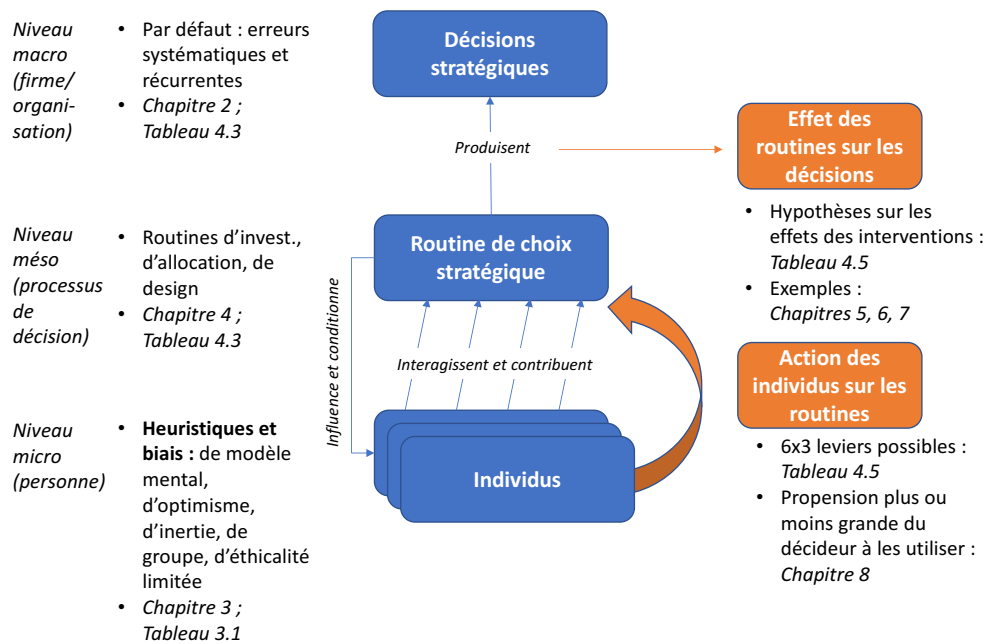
Niveau macro (firme/ organisation)

- Par défaut : erreurs systématiques et récurrentes
- Chapitre 2 ; Tableau 4.3

Niveau méso (processus de décision)

- Routines d'invest., d'allocation, de design
- Chapitre 4 ; Tableau 4.3

Niveau micro (personne)

- Heuristiques et biais : de modèle mental, d'optimisme, d'inertie, de groupe, d'éthicalité limitée
- Chapitre 3 ; Tableau 3.1

Décisions stratégiques

Produisent

Routine de choix stratégique

Influence et conditionne

Interagissent et contribuent

Individus

Effet des routines sur les décisions

- Hypothèses sur les effets des interventions : Tableau 4.5
- Exemples : Chapitres 5, 6, 7

Action des individus sur les routines

- 6x3 leviers possibles : Tableau 4.5
- Propension plus ou moins grande du décideur à les utiliser : Chapitre 8